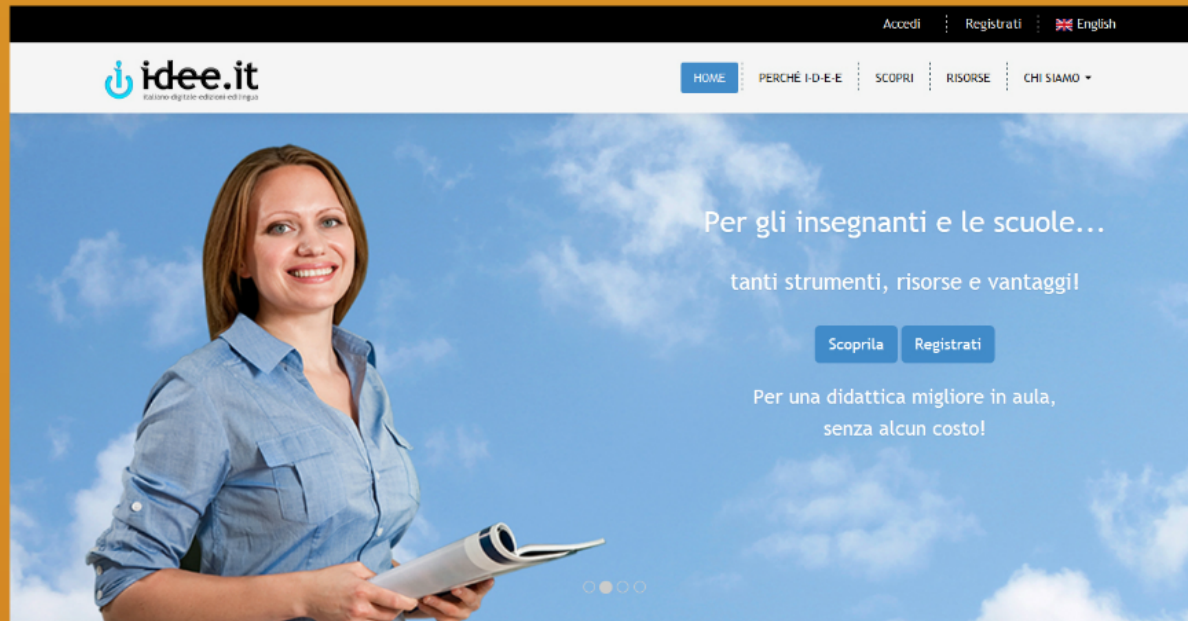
Accedi | Registrati | English

i-dee.it
italiano digitale edizioni ed lingua

HOME | PERCHÈ I-D-E-E | SCOPRI | RISORSE | CHI SIAMO

Per gli insegnanti e le scuole...

tanti strumenti, risorse e vantaggi!

Scoprila | Registrati

Per una didattica migliore in aula, senza alcun costo!